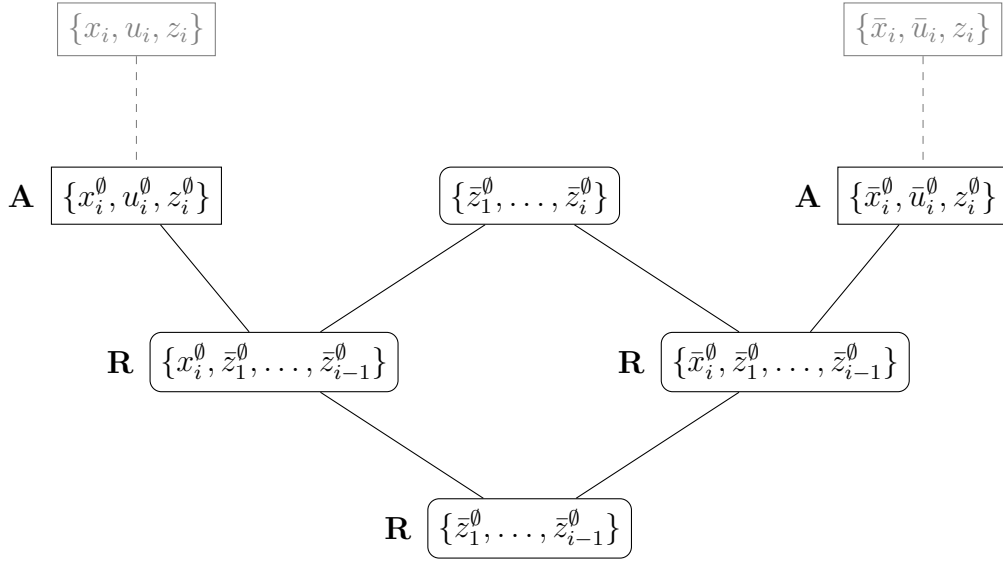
$\{x_i, u_i, z_i\}$

$\{\bar{x}_i, \bar{u}_i, z_i\}$

**A** $\{x_i^\emptyset, u_i^\emptyset, z_i^\emptyset\}$

$\{\bar{z}_1^\emptyset, \ldots, \bar{z}_i^\emptyset\}$

**A** $\{\bar{x}_i^\emptyset, \bar{u}_i^\emptyset, z_i^\emptyset\}$

**R** $\{x_i^\emptyset, \bar{z}_1^\emptyset, \ldots, \bar{z}_{i-1}^\emptyset\}$

**R** $\{\bar{x}_i^\emptyset, \bar{z}_1^\emptyset, \ldots, \bar{z}_{i-1}^\emptyset\}$

**R** $\{\bar{z}_1^\emptyset, \ldots, \bar{z}_{i-1}^\emptyset\}$